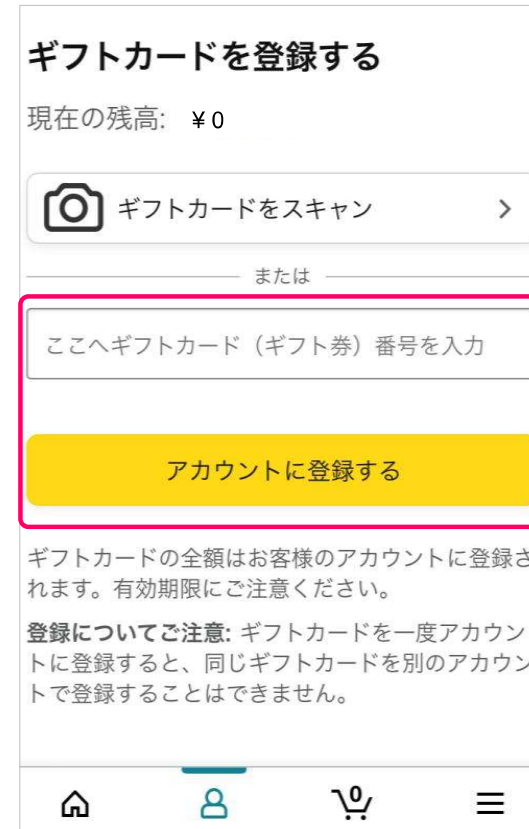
ギフトカードを登録する

現在の残高: ￥0

ギフトカードをスキャン >

または

ここへギフトカード（ギフト券）番号を入力

アカウントに登録する

ギフトカードの全額はお客様のアカウントに登録されます。有効期限にご注意ください。

登録についてご注意: ギフトカードを一度アカウントに登録すると、同じギフトカードを別のアカウントで登録することはできません。

0